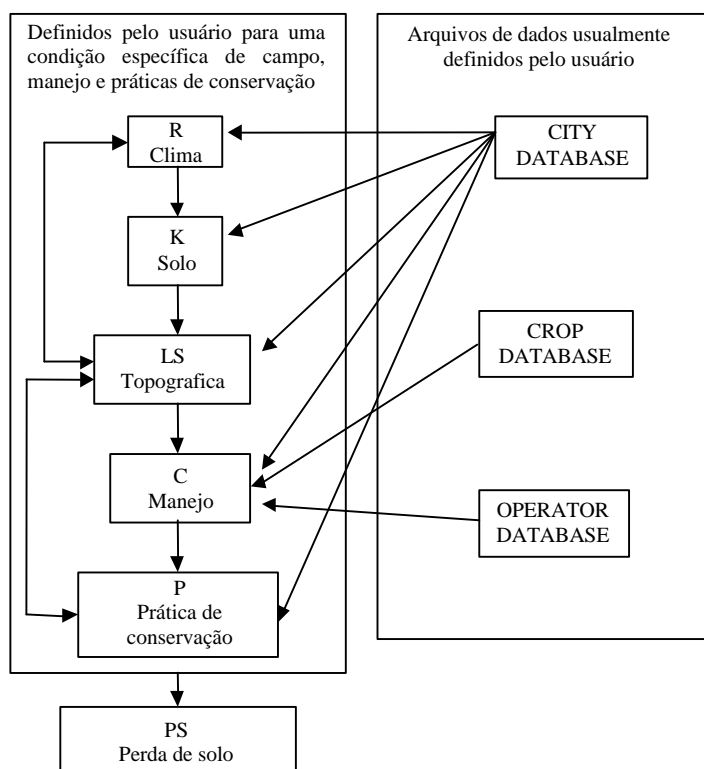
Definidos pelo usuário para uma condição específica de campo, manejo e práticas de conservação

R
Clima

K
Solo

LS
Topografica

C
Manejo

P
Prática de conservação

PS
Perda de solo

Arquivos de dados usualmente definidos pelo usuário

CITY DATABASE

CROP DATABASE

OPERATOR DATABASE